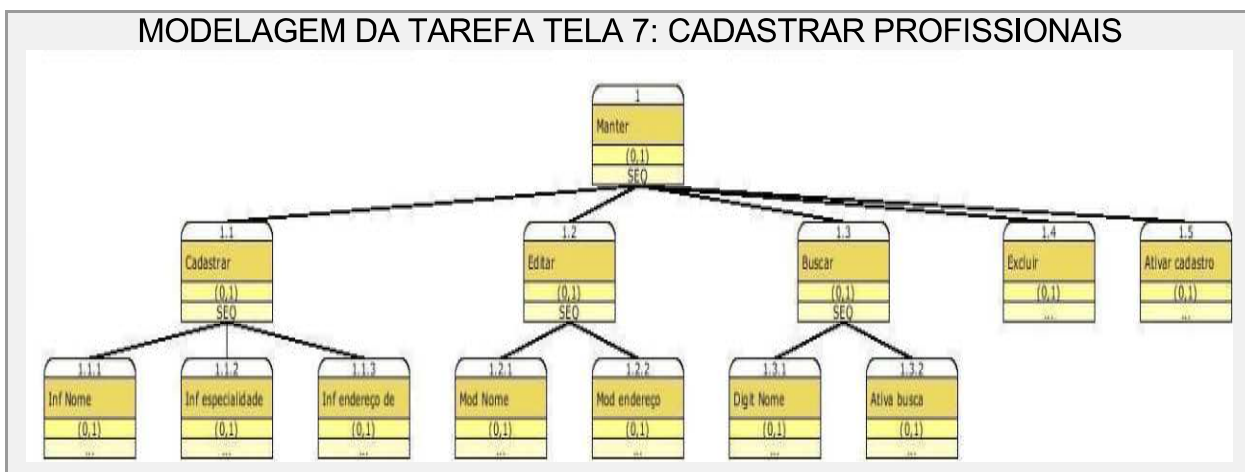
MODELAGEM DA TAREFA TELA 7: CADASTRAR PROFISSIONAIS

1
Manter
(0,1)
SEQ

1.1
Cadastrar
(0,1)
SEQ

1.2
Editar
(0,1)
SEQ

1.3
Buscar
(0,1)
SEQ

1.4
Excluir
(0,1)
...

1.5
Ativar cadastro
(0,1)
...

1.1.1
Inf Nome
(0,1)
...

1.1.2
Inf especialidade
(0,1)
...

1.1.3
Inf endereço de
(0,1)
...

1.2.1
Mod Nome
(0,1)
...

1.2.2
Mod endereço
(0,1)
...

1.3.1
Digit Nome
(0,1)
...

1.3.2
Ativa busca
(0,1)
...